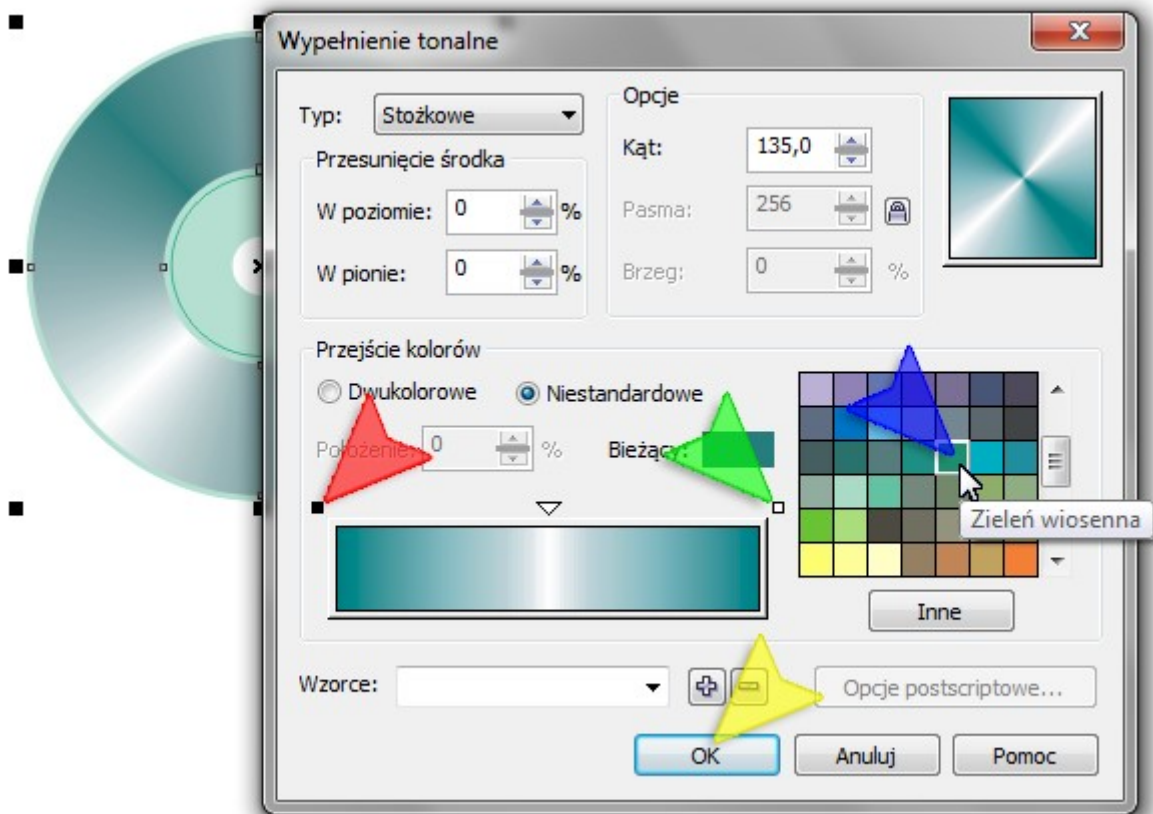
Wypełnienie tonalne

Typ: Stożkowe

Przesunięcie środka

W poziomie: 0 %

W pionie: 0 %

Opcje

Kąt: 135,0

Pasma: 256

Brzeg: 0 %

Przejście kolorów

Dwukolorowe

Niestandardowe

Położenie: 0 %

Bieżący:

Zieleń wiosenna

Inne

Wzorce:

Opcje postscriptowe...

OK

Anuluj

Pomoc